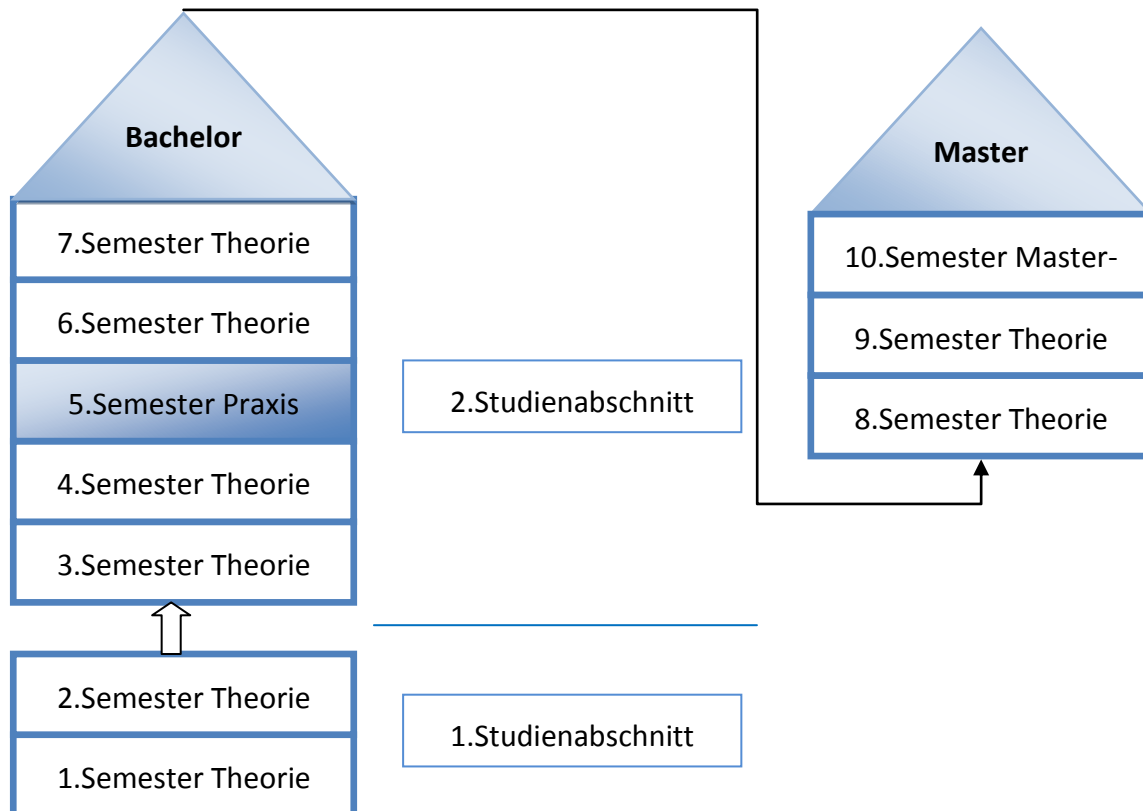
Bachelor

7.Semester Theorie

6.Semester Theorie

5.Semester Praxis

4.Semester Theorie

3.Semester Theorie

2.Semester Theorie

1.Semester Theorie

2.Studienabschnitt

1.Studienabschnitt

Master

10.Semester Master-

9.Semester Theorie

8.Semester Theorie